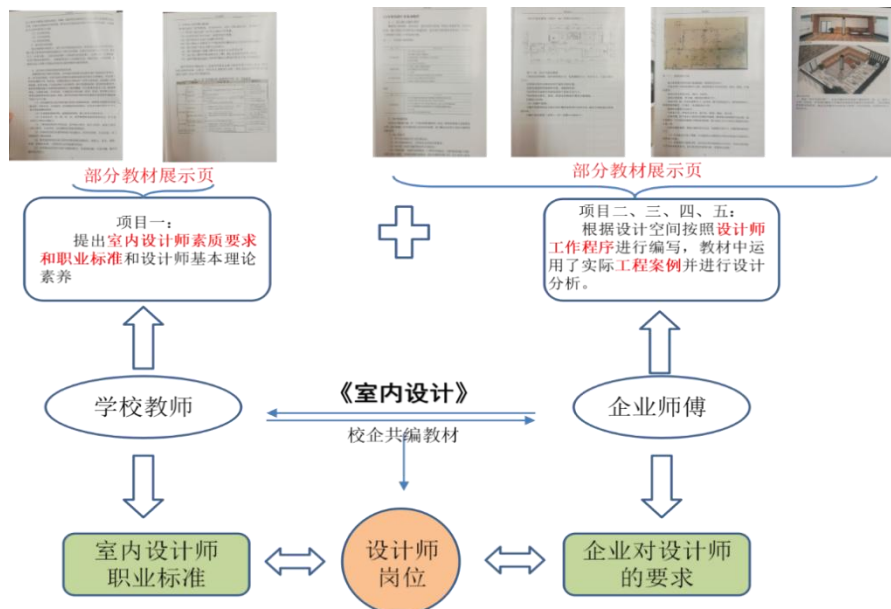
部分教材展示页

部分教材展示页

项目一：
提出室内设计师素质要求和职业标准和设计师基本理论素养

项目二、三、四、五：
根据设计空间按照设计师工作程序进行编写，教材中运用了实际工程案例并进行设计分析。

学校教师

《室内设计》

校企共编教材

企业师傅

室内设计师职业标准

设计师岗位

企业对设计师的要求